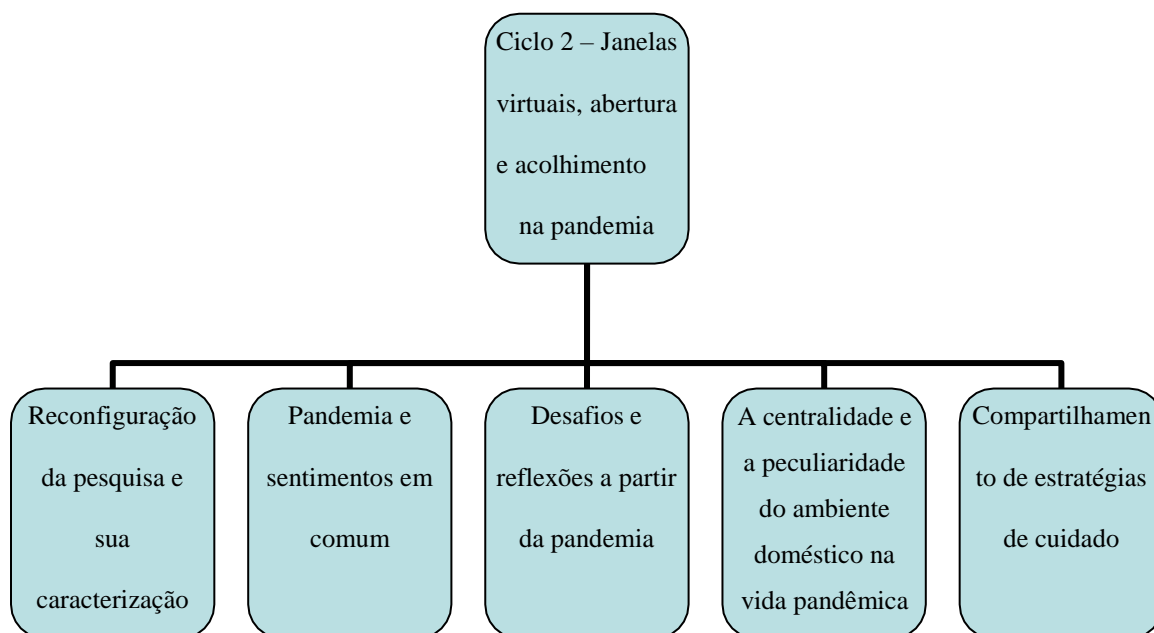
Ciclo 2 – Janelas virtuais, abertura e acolhimento na pandemia

Reconfiguração da pesquisa e sua caracterização

Pandemia e sentimentos em comum

Desafios e reflexões a partir da pandemia

A centralidade e a peculiaridade do ambiente doméstico na vida pandêmica

Compartilhamento de estratégias de cuidado